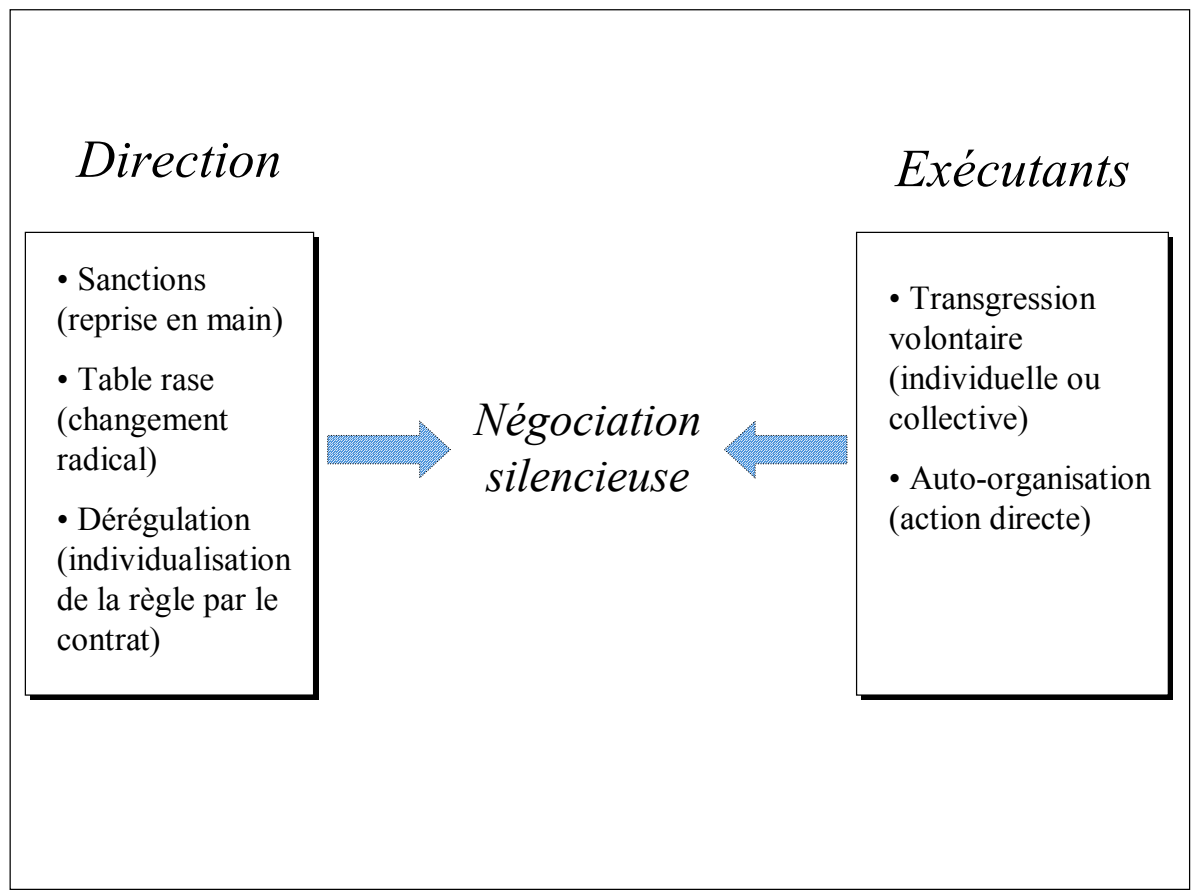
Direction

Exécutants

• Sanctions (reprise en main)

• Table rase (changement radical)

• Dérégulation (individualisation de la règle par le contrat)

Négociation silencieuse

• Transgression volontaire (individuelle ou collective)

• Auto-organisation (action directe)